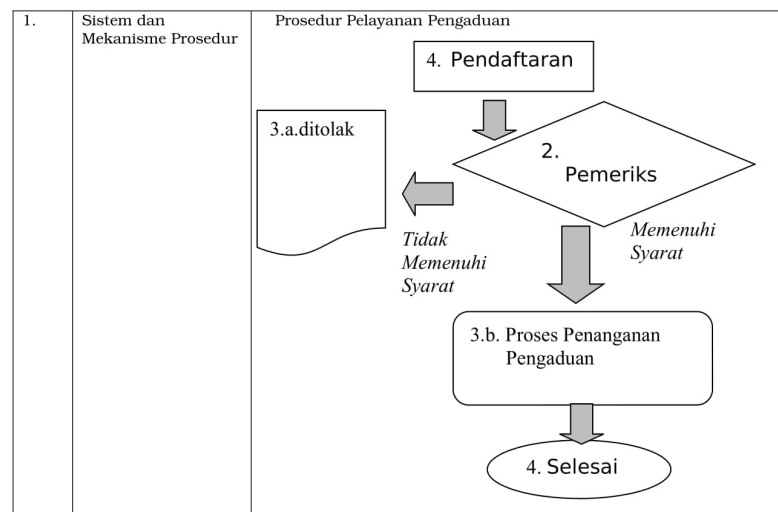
| 1. | Sistem dan Mekanisme Prosedur | Prosedur Pelayanan Pengaduan |
|---|---|---|

4. Pendaftaran

3.a.ditolak

2. Pemeriks

Tidak Memenuhi Syarat

Memenuhi Syarat

3.b. Proses Penanganan Pengaduan

4. Selesai